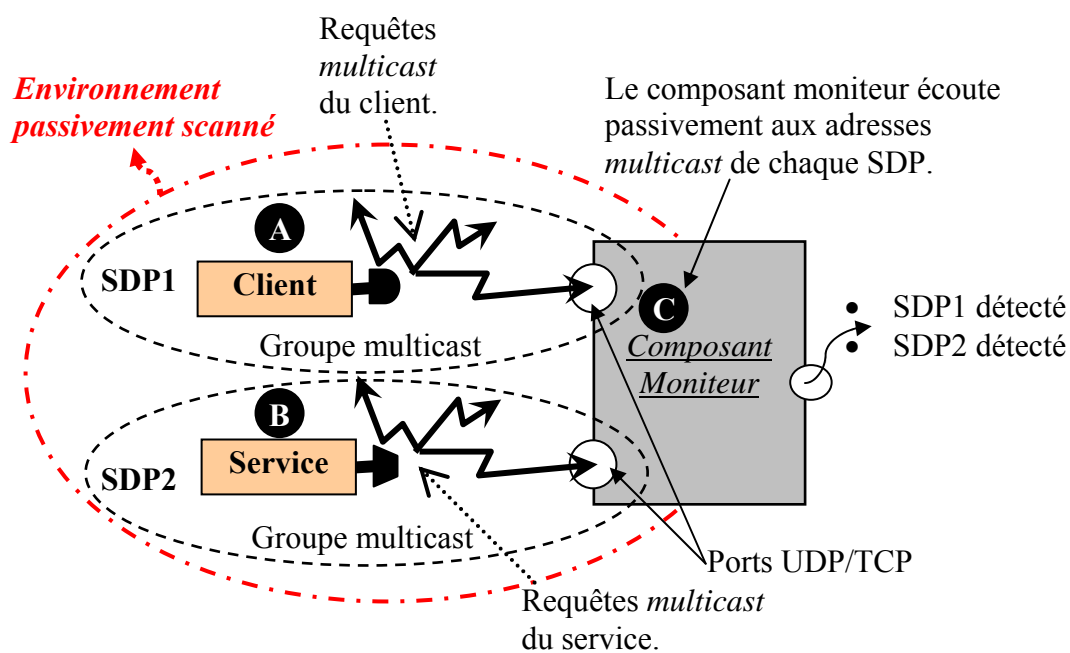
Requêtes *multicast* du client.

Environnement passivement scanné

Le composant moniteur écoute passivement aux adresses *multicast* de chaque SDP.

A

SDP1

Client

C

Composant Moniteur

Groupe multicast

SDP1 détecté
SDP2 détecté

B

Service

SDP2

Groupe multicast

Ports UDP/TCP

Requêtes *multicast* du service.